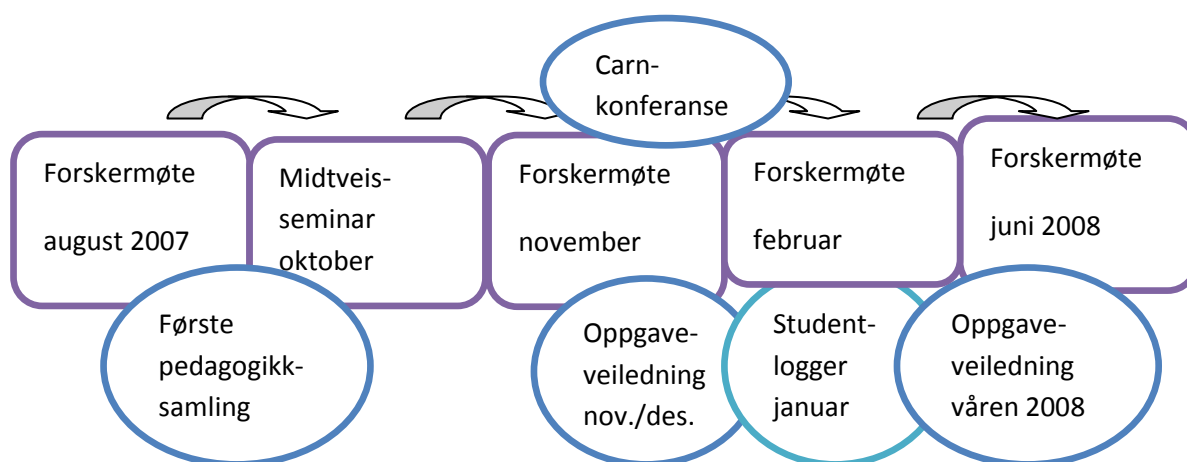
Carn-konferanse

Forskermøte august 2007

Midtveis-seminar oktober

Forskermøte november

Forskermøte februar

Forskermøte juni 2008

Første pedagogikk-samling

Oppgave-veiledning nov./des.

Student-logger januar

Oppgave-veiledning våren 2008